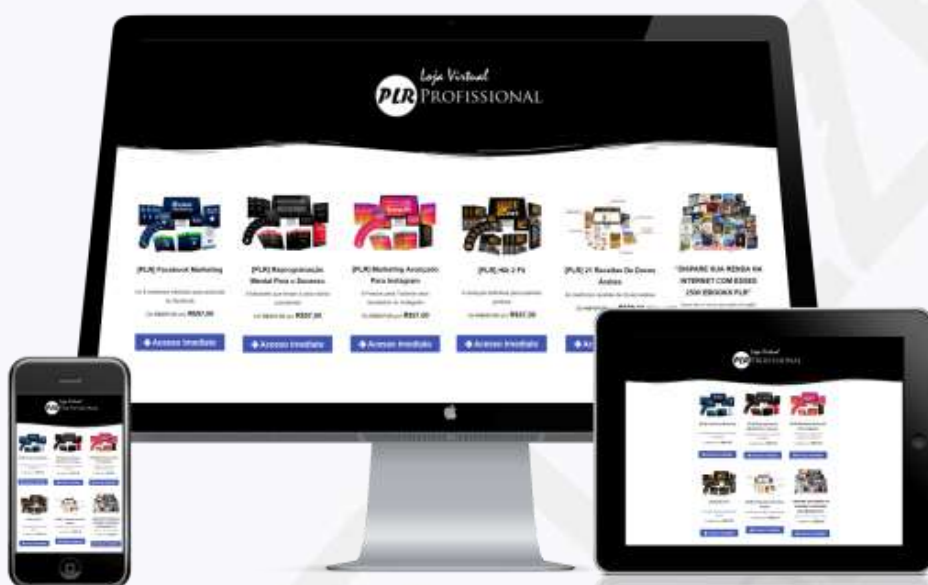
PLR Loja Virtual PROFISSIONAL

[PLR] Facebook Marketing

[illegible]

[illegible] R$97,00

Acesso Imediato

[PLR] Reprogramação Mental Para o Sucesso

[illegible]

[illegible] R$97,00

Acesso Imediato

[PLR] Marketing Avançado Para Instagram

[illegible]

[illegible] R$97,00

Acesso Imediato

[PLR] Hit 3 Ps

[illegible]

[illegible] R$97,00

Acesso Imediato

[PLR] 21 Receitas De Doces Árabes

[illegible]

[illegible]

Ac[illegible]

"DISPARE SUA RENDA NA INTERNET COM ESSES 2500 EBOOKS PLR"

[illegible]

PLR Loja Virtual Profissional

PLR Loja Virtual PROFISSIONAL